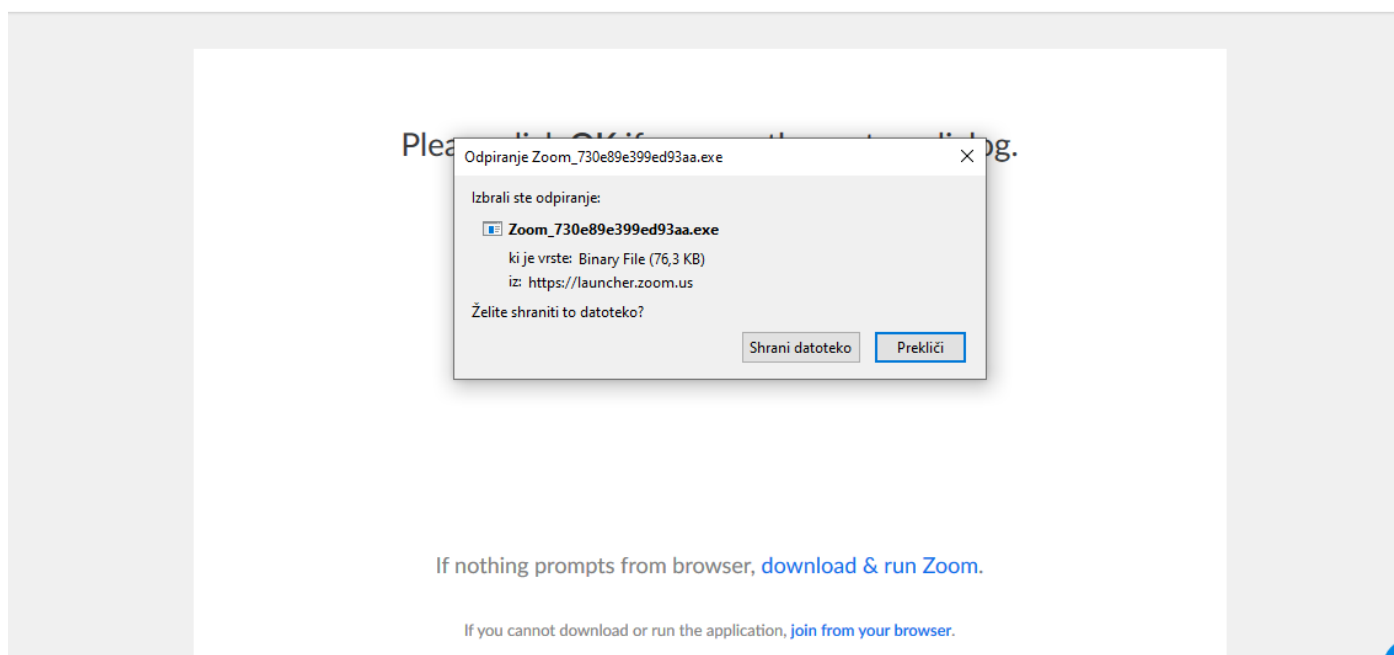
Plea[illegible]og.

Odpiranje Zoom_730e89e399ed93aa.exe

Izbrali ste odpiranje:

Zoom_730e89e399ed93aa.exe

ki je vrste: Binary File (76,3 KB)

iz: https://launcher.zoom.us

Želite shraniti to datoteko?

Shrani datoteko

Prekliči

If nothing prompts from browser, download & run Zoom.

If you cannot download or run the application, join from your browser.